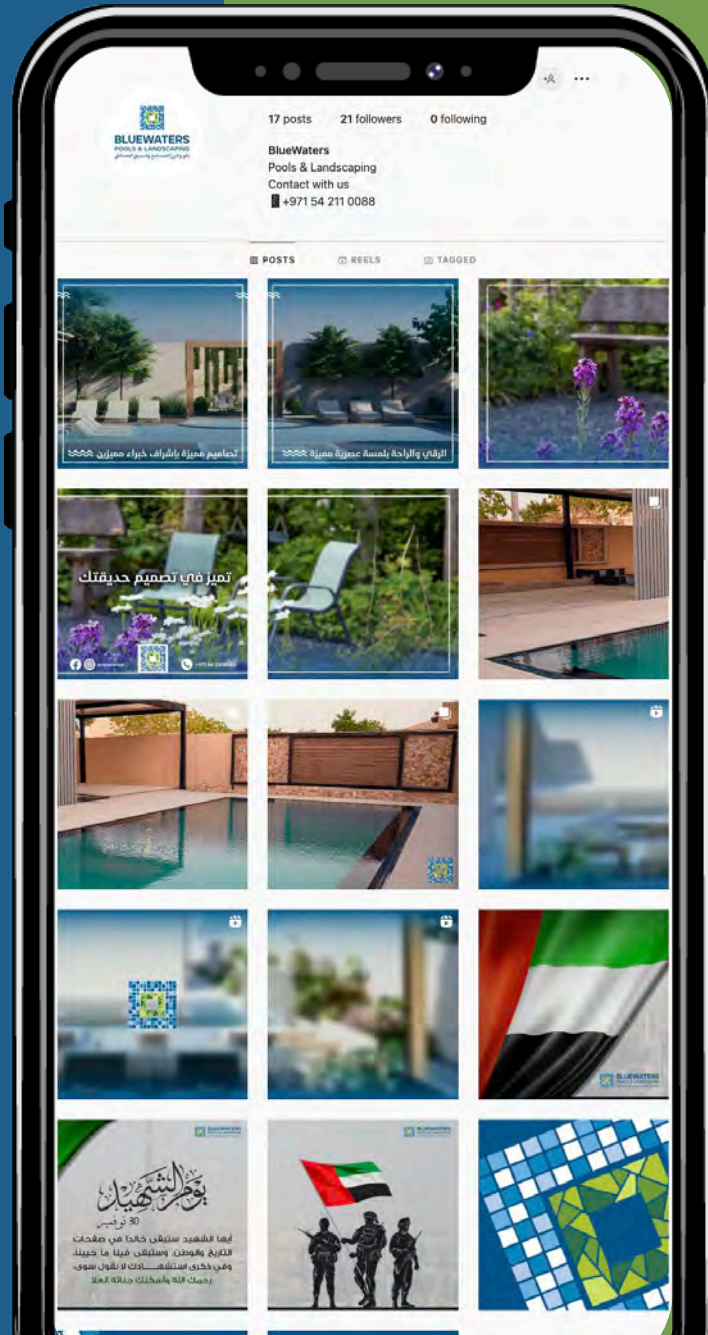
BLUEWATERS
POOLS & LANDSCAPING

17 posts 21 followers 0 following

BlueWaters
Pools & Landscaping
Contact with us
+971 54 211 0088

POSTS REELS TAGGED

تصاميم مميزة بإشراف خبراء مميزين

الرقي والراحة بلمسة عصرية مميزة

تميز في تصميم حديقتك

BLUEWATERS

يوم الشهيد
30 نوفمبر
أيها الشهيد ستبقى خالداً في صفحات التاريخ والوطن، وستبقى فينا ما حيينا، وفي ذكرى استشهادك لا نقول سوى، رحمك الله وأسكنك جنات العلا